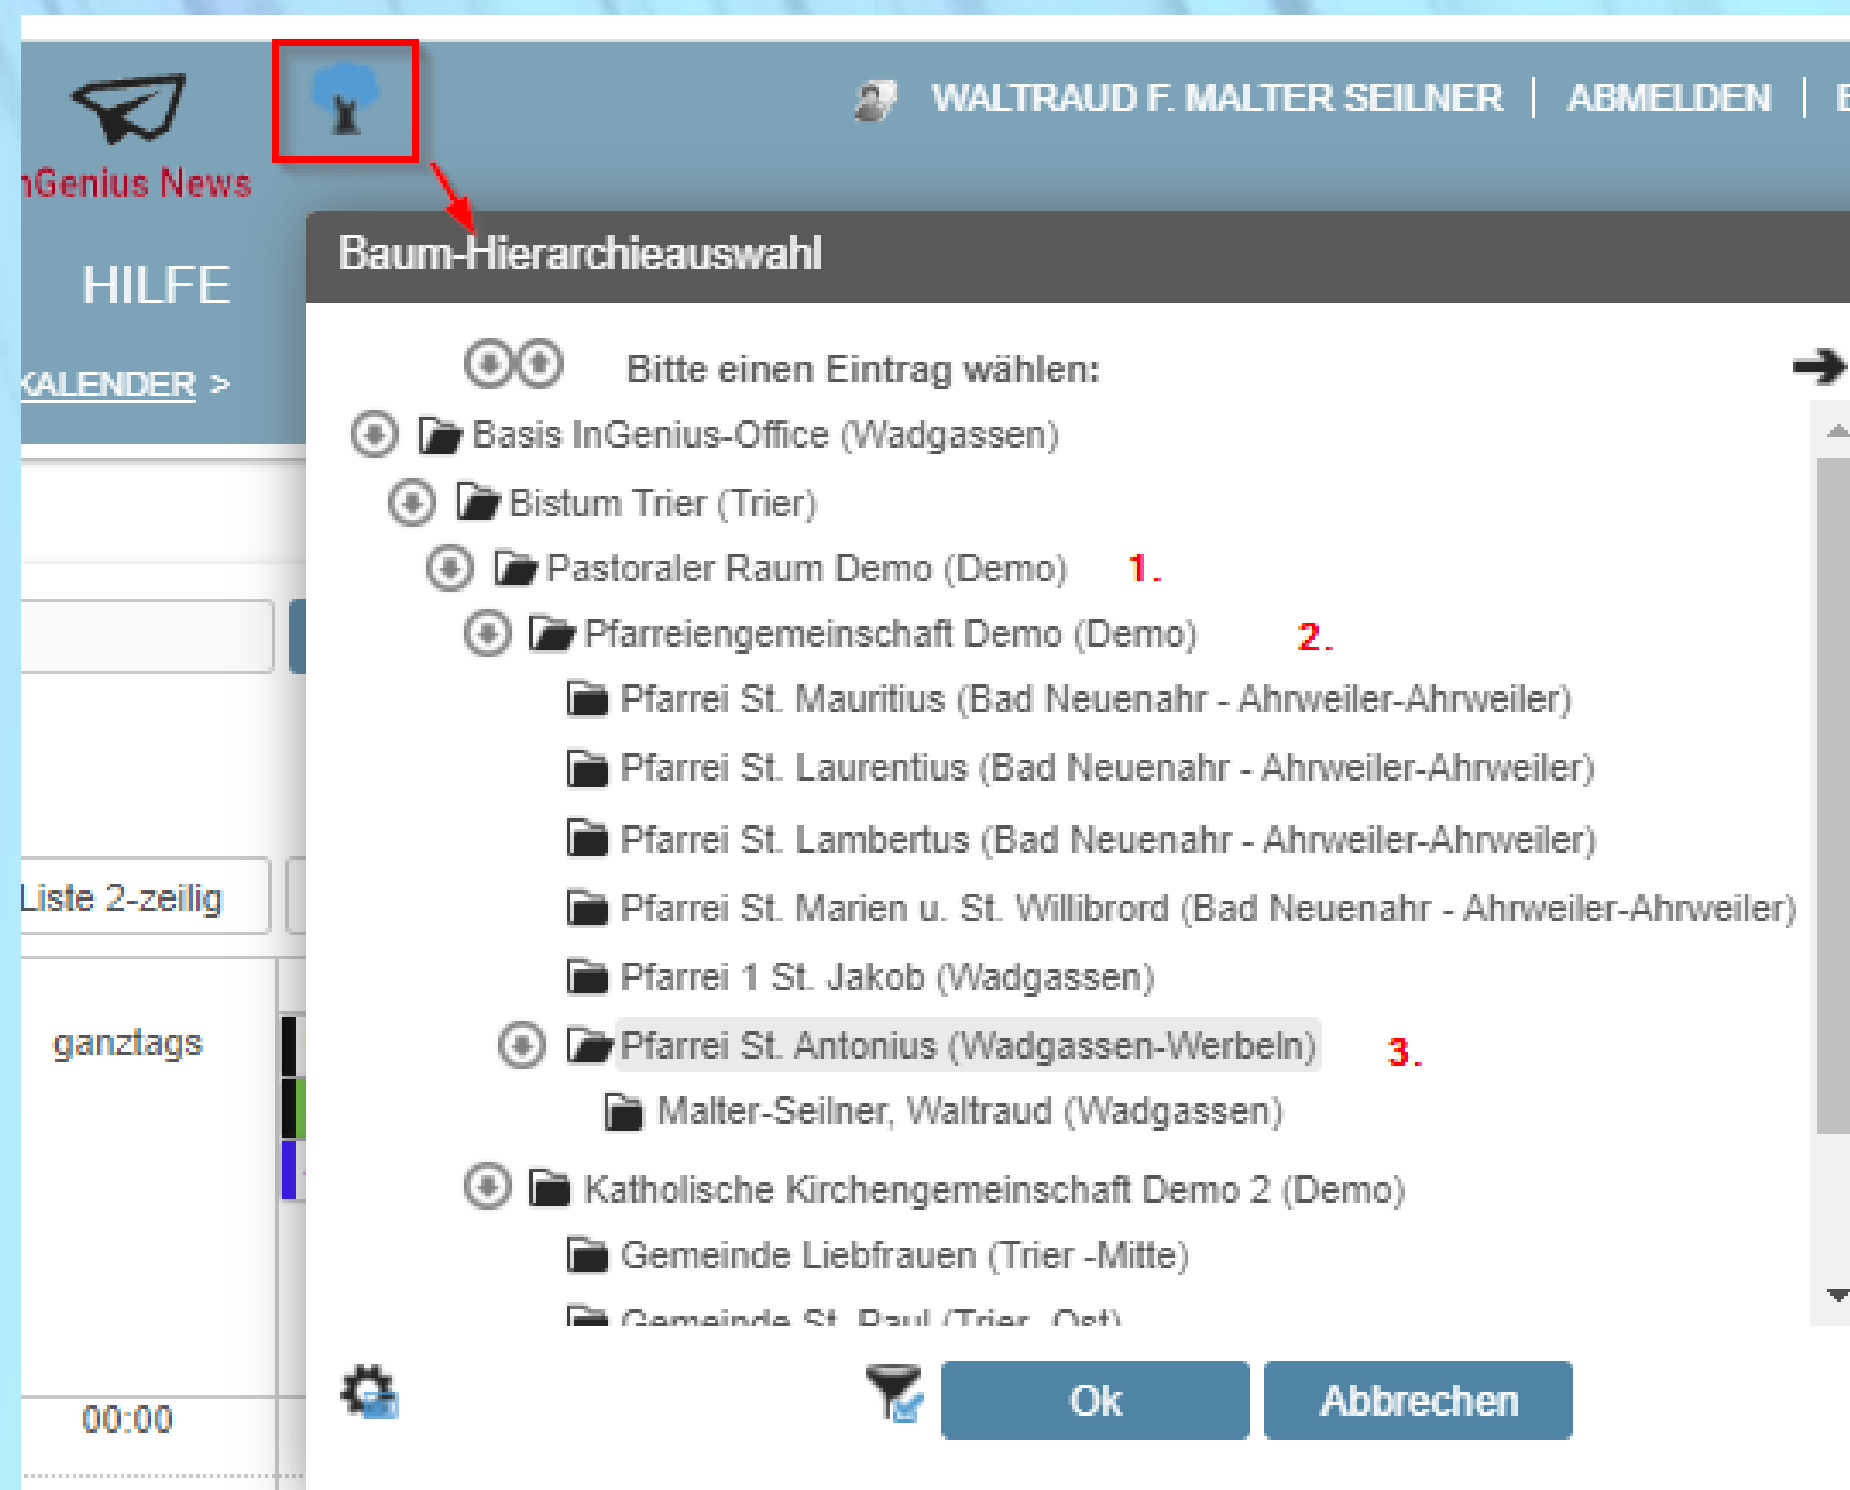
nGenius News

WALTRAUD F. MALTER SEILNER | ABMELDEN |

HILFE

KALENDER >

Liste 2-zeilig

ganztags

00:00

Baum-Hierarchieauswahl

Bitte einen Eintrag wählen:

Basis InGenius-Office (Wadgassen)

Bistum Trier (Trier)

Pastoraler Raum Demo (Demo) 1.

Pfarreiengemeinschaft Demo (Demo) 2.

Pfarrei St. Mauritius (Bad Neuenahr - Ahrweiler-Ahrweiler)

Pfarrei St. Laurentius (Bad Neuenahr - Ahrweiler-Ahrweiler)

Pfarrei St. Lambertus (Bad Neuenahr - Ahrweiler-Ahrweiler)

Pfarrei St. Marien u. St. Willibrord (Bad Neuenahr - Ahrweiler-Ahrweiler)

Pfarrei 1 St. Jakob (Wadgassen)

Pfarrei St. Antonius (Wadgassen-Werbeln) 3.

Malter-Seilner, Waltraud (Wadgassen)

Katholische Kirchengemeinschaft Demo 2 (Demo)

Gemeinde Liebfrauen (Trier -Mitte)

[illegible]

Ok Abbrechen